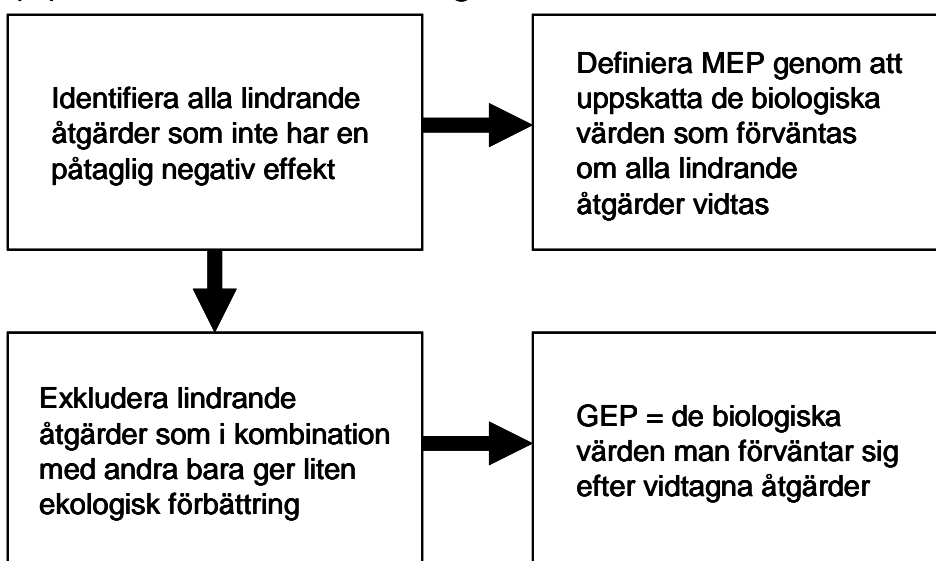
Identifiera alla lindrande åtgärder som inte har en påtaglig negativ effekt

Definiera MEP genom att uppskatta de biologiska värden som förväntas om alla lindrande åtgärder vidtas

Exkludera lindrande åtgärder som i kombination med andra bara ger liten ekologisk förbättring

GEP = de biologiska värden man förväntar sig efter vidtagna åtgärder